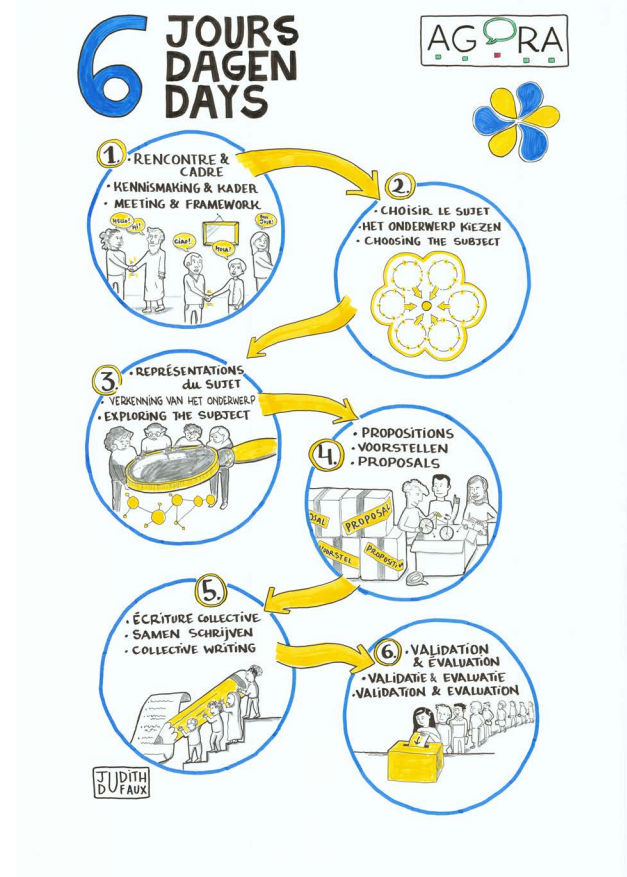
6 JOURS DAGEN DAYS

AGORA

1. • RENCONTRE & CADRE
• KENNISMAKING & KADER
• MEETING & FRAMEWORK

Hello! Hi! Ciao! Hola! Bonjour!

2. • CHOISIR LE SUJET
• HET ONDERWERP KIEZEN
• CHOOSING THE SUBJECT

3. • REPRÉSENTATIONS du SUJET
• VERKENNING VAN HET ONDERWERP
• EXPLORING THE SUBJECT

4. • PROPOSITIONS
• VOORSTELLEN
• PROPOSALS

OSAL PROPOSAL VOORSTEL PROPOSITI

5. • ÉCRITURE COLLECTIVE
• SAMEN SCHRIJVEN
• COLLECTIVE WRITING

6. • VALIDATION & EVALUATION
• VALIDATIE & EVALUATIE
• VALIDATION & EVALUATION

JUDITH DUFAUX